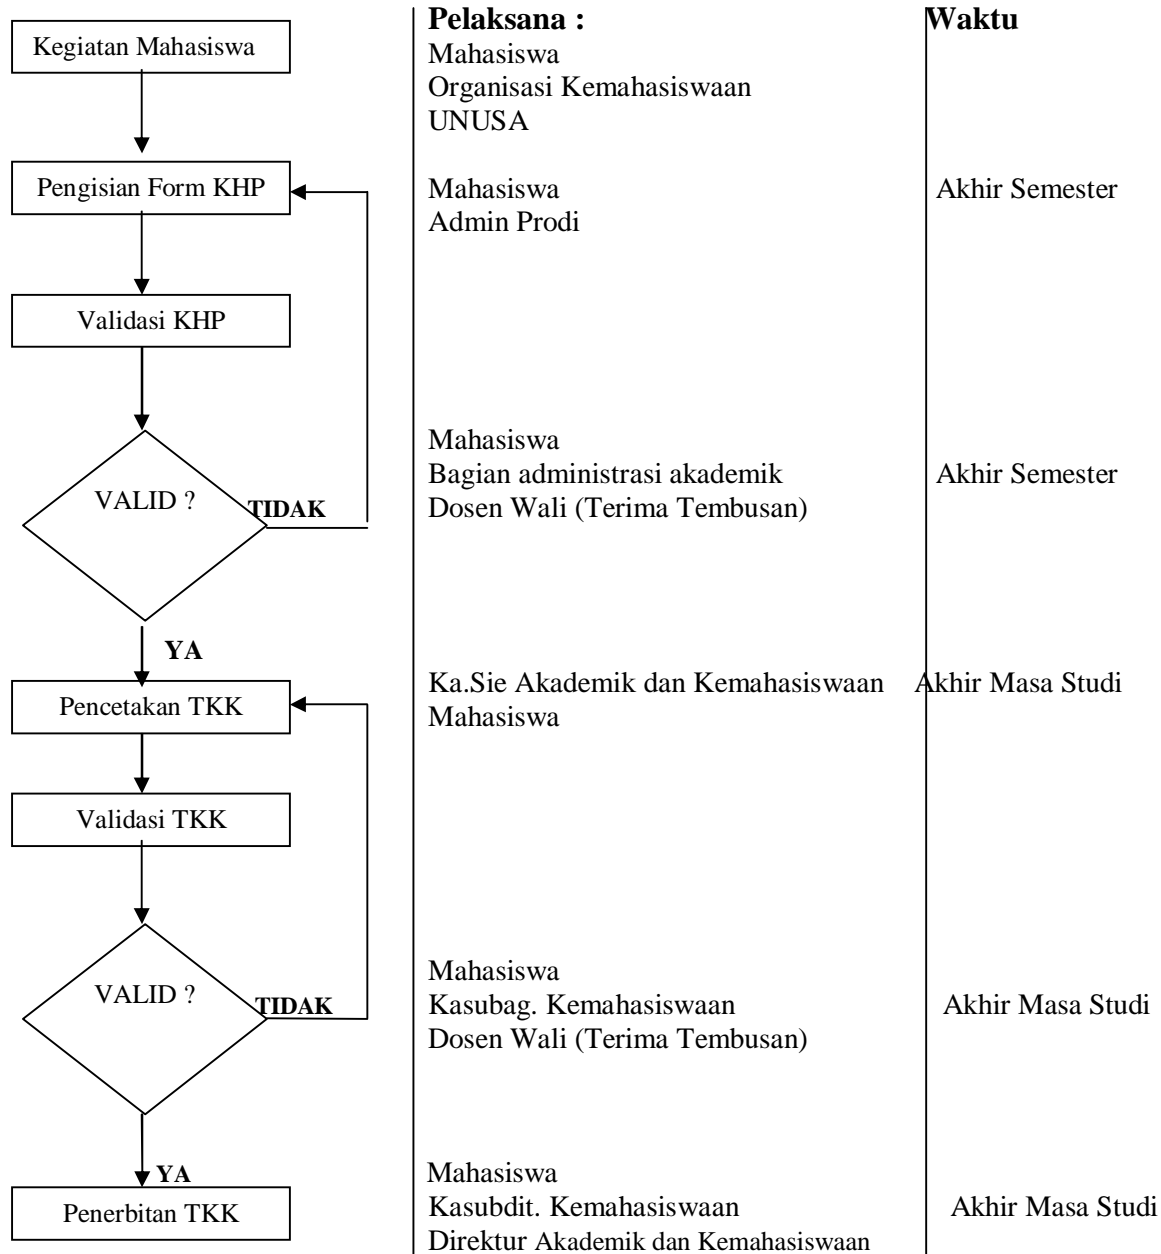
Kegiatan Mahasiswa

Pengisian Form KHP

Validasi KHP

VALID ?

TIDAK

YA

Pencetakan TKK

Validasi TKK

VALID ?

TIDAK

YA

Penerbitan TKK

| Pelaksana : | Waktu |
|---|---|
| Mahasiswa<br>Organisasi Kemahasiswaan<br>UNUSA | |
| Mahasiswa<br>Admin Prodi | Akhir Semester |
| Mahasiswa<br>Bagian administrasi akademik<br>Dosen Wali (Terima Tembusan) | Akhir Semester |
| Ka.Sie Akademik dan Kemahasiswaan<br>Mahasiswa | Akhir Masa Studi |
| Mahasiswa<br>Kasubag. Kemahasiswaan<br>Dosen Wali (Terima Tembusan) | Akhir Masa Studi |
| Mahasiswa<br>Kasubdit. Kemahasiswaan<br>Direktur Akademik dan Kemahasiswaan | Akhir Masa Studi |